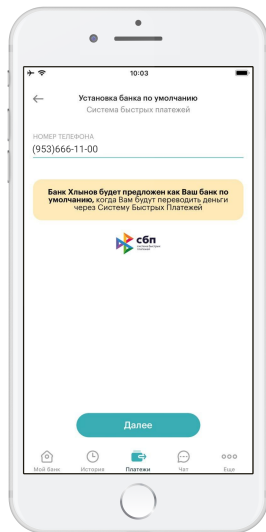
10:03

Установка банка по умолчанию
Система быстрых платежей

НОМЕР ТЕЛЕФОНА
(953)666-11-00

Банк Хлынов будет предложен как Ваш банк по умолчанию, когда Вам будут переводить деньги через Систему Быстрых Платежей

сбп
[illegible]

Далее

Мой банк История Платежи Чат Еще